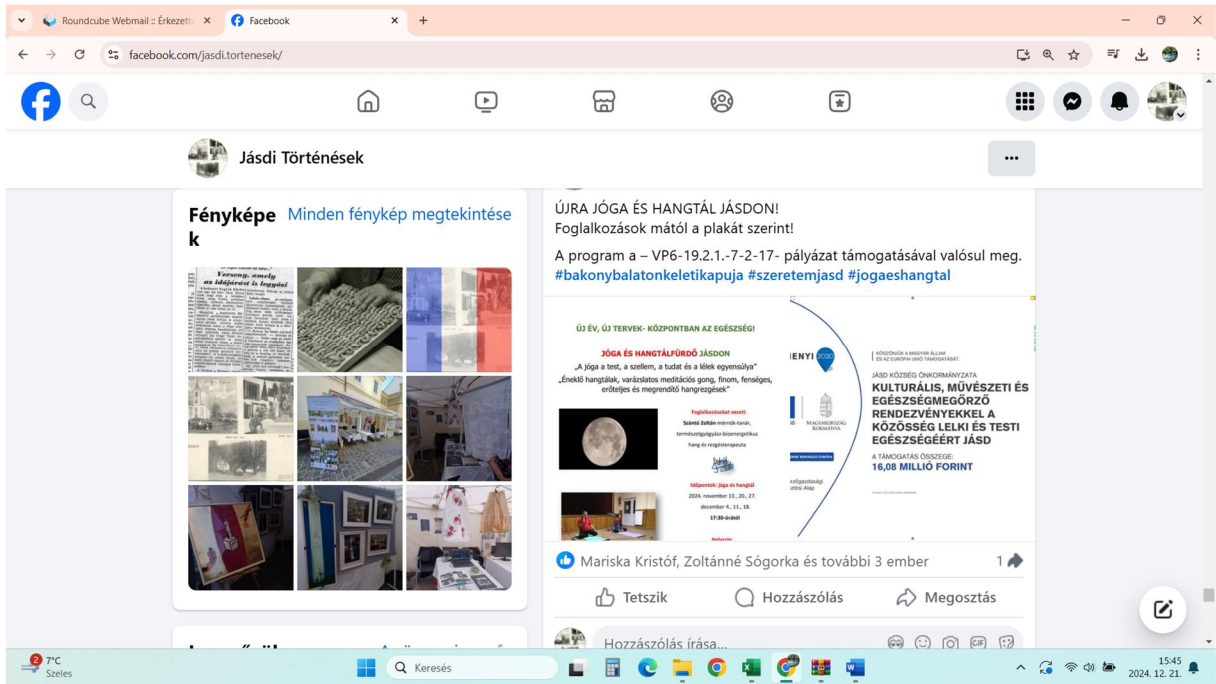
Roundcube Webmail :: Érkezett
Facebook
facebook.com/jasdi.tortenesek/

Jásdi Történések

Fényképek
Minden fénykép megtekintése

Verseny, amely az időjárást is legyőzi

ÚJRA JÓGA ÉS HANGTÁL JÁSDON!
Foglalkozások mától a plakát szerint!

A program a – VP6-19.2.1.-7-2-17- pályázat támogatásával valósul meg. #bakonybalatonkeletikapuja #szeretemjasd #jogaeshangtal

ÚJ ÉV, ÚJ TERVEK- KÖZPONTBAN AZ EGÉSZSÉG!

JÓGA ÉS HANGTÁLFÜRDŐ JÁSDON
„A jóga a test, a szellem, a tudat és a lélek egyensúlya"
„Éneklő hangtálak, varázslatos meditációs gong, finom, fenséges, erőteljes és megrendítő hangrezgések"

Foglalkozást vezeti:
Szántó Zoltán mérnök-tanár, természetgyógyász-bioenergetikus hang és rezgésterapeuta

Időpontok: jóga és hangtál
2024. november 13., 20., 27. december 4., 11., 18.
17:30-órától

Helyszín:

IENYI 2020
MAGYARORSZÁG KORMÁNYA

KÖSZÖNJÜK A MAGYAR ÁLLAM ÉS AZ EURÓPAI UNIÓ TÁMOGATÁSÁT.
JÁSD KÖZSÉG ÖNKORMÁNYZATA
KULTURÁLIS, MŰVÉSZETI ÉS EGÉSZSÉGMEGŐRZŐ RENDEZVÉNYEKKEL A KÖZÖSSÉG LELKI ÉS TESTI EGÉSZSÉGÉÉRT JÁSD
A TÁMOGATÁS ÖSSZEGE:
16,08 MILLIÓ FORINT

Mariska Kristóf, Zoltánné Sógorka és további 3 ember
1
Tetszik
Hozzászólás
Megosztás
Hozzászólás írása...

7°C
Szeles
Keresés
15:45
2024. 12. 21.